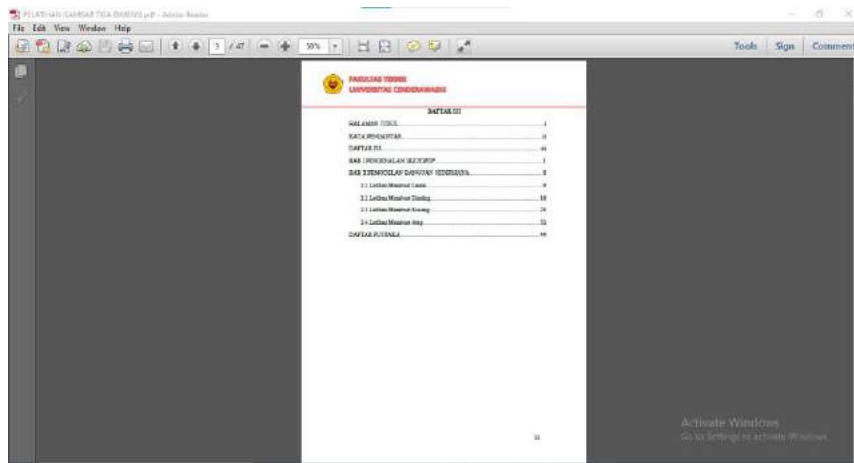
PELATIHAN GAMBAR TIGA DIMENSI.pdf - Adobe Reader

File Edit View Window Help

3 / 47 50%

Tools Sign Comment

FAKULTAS TEKNIK
UNIVERSITAS CENDERAWASIH

DAFTAR ISI

HALAMAN JUDUL ................................................ i

KATA PENGANTAR ................................................ ii

DAFTAR ISI ................................................ iii

BAB 1 PENGENALAN SKETCHUP ................................................ 1

BAB 2 PEMODELAN BANGUNAN SEDERHANA ................................................ 8

2.1 Latihan Membuat Lantai ................................................ 9

2.2 Latihan Membuat Dinding ................................................ 10

2.3 Latihan Membuat Kusen ................................................ 26

2.4 Latihan Membuat Atap ................................................ 32

DAFTAR PUSTAKA ................................................ 44

iii

Activate Windows
Go to Settings to activate Windows.